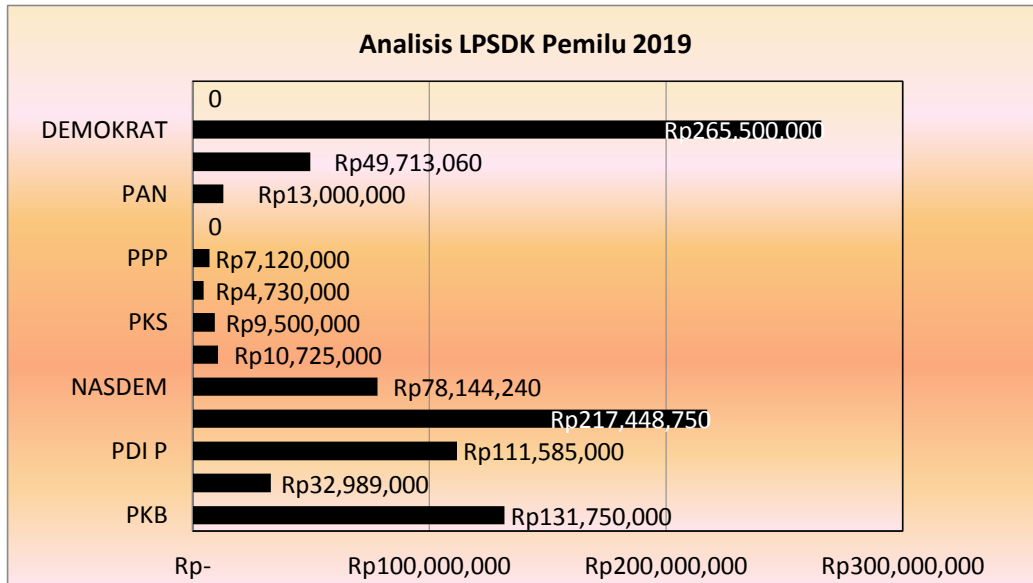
Analisis LPSDK Pemilu 2019

DEMOKRAT
PAN
PPP
PKS
NASDEM
PDI P
PKB

0
Rp265,500,000
Rp49,713,060
Rp13,000,000
0
Rp7,120,000
Rp4,730,000
Rp9,500,000
Rp10,725,000
Rp78,144,240
Rp217,448,750
Rp111,585,000
Rp32,989,000
Rp131,750,000

Rp-
Rp100,000,000
Rp200,000,000
Rp300,000,000